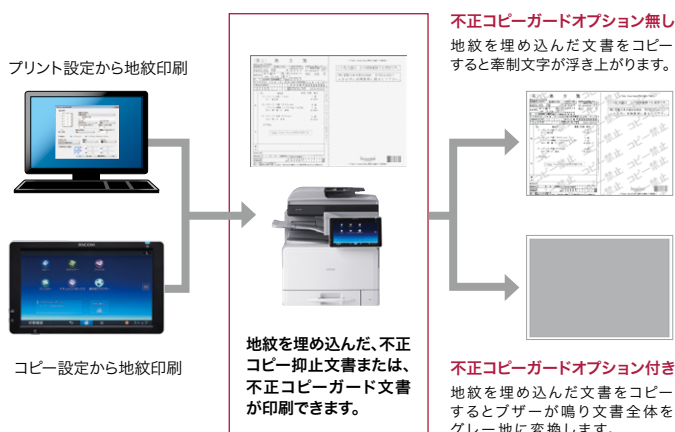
プリント設定から地紋印刷

コピー設定から地紋印刷

地紋を埋め込んだ、不正コピー抑止文書または、不正コピーガード文書が印刷できます。

不正コピーガードオプション無し
地紋を埋め込んだ文書をコピーすると牽制文字が浮き上がります。

不正コピーガードオプション付き
地紋を埋め込んだ文書をコピーするとブザーが鳴り文書全体をグレー地に変換します。